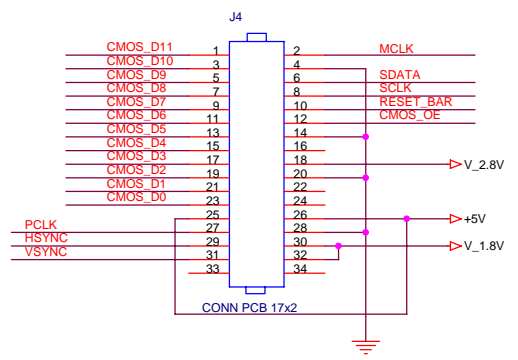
J4

CMOS_D11 1 2 MCLK
CMOS_D10 3 4
CMOS_D9 5 6 SDATA
CMOS_D8 7 8 SCLK
CMOS_D7 9 10 RESET_BAR
CMOS_D6 11 12 CMOS_OE
CMOS_D5 13 14
CMOS_D4 15 16
CMOS_D3 17 18 V_2.8V
CMOS_D2 19 20
CMOS_D1 21 22
CMOS_D0 23 24
25 26 +5V
PCLK 27 28
HSYNC 29 30 V_1.8V
VSYNC 31 32
33 34

CONN PCB 17x2